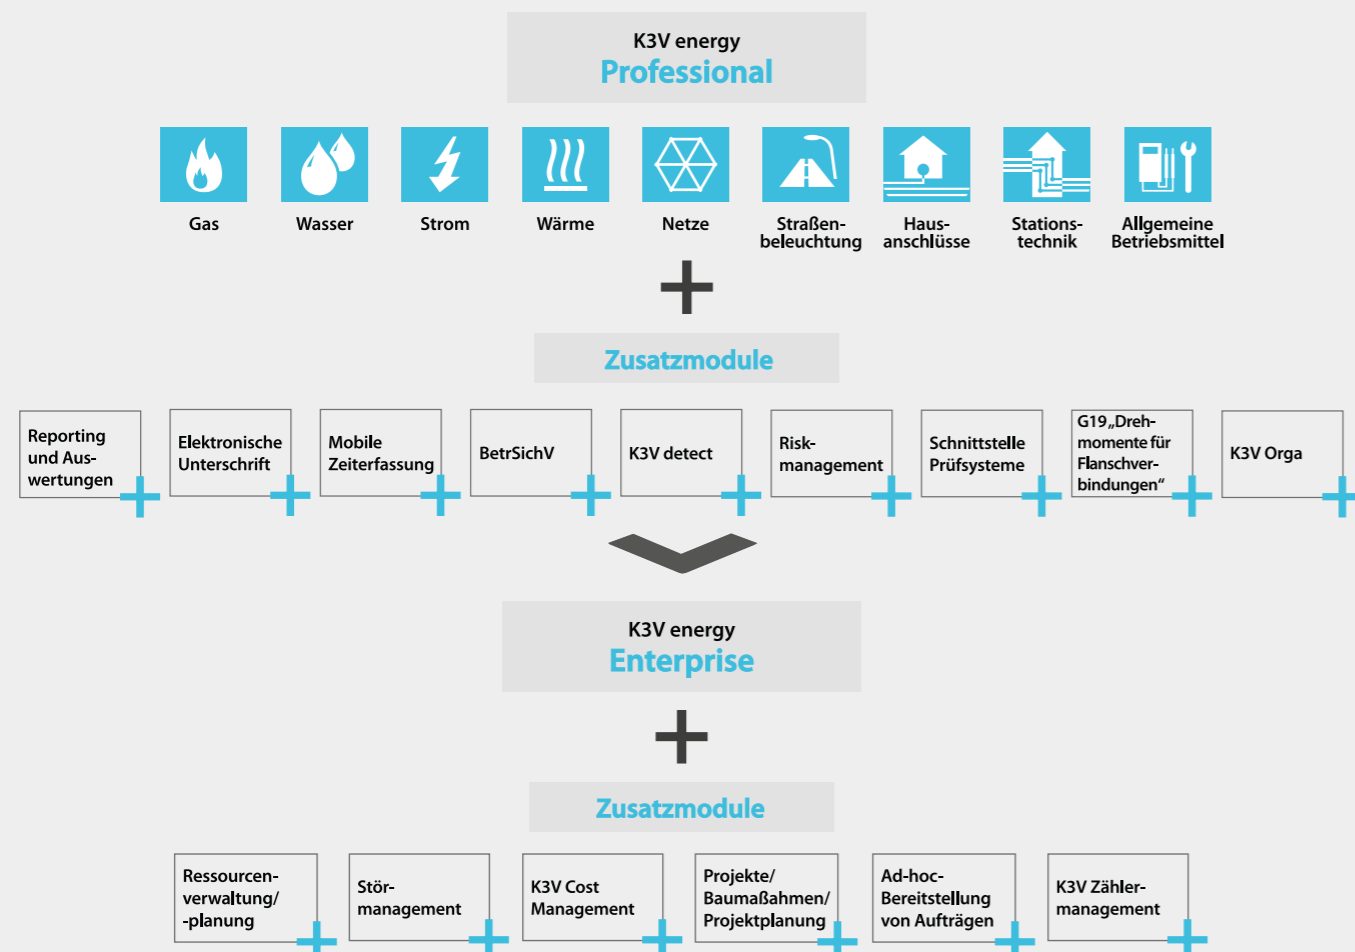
K3V energy
Professional

Gas

Wasser

Strom

Wärme

Netze

Straßenbeleuchtung

Hausanschlüsse

Stationstechnik

Allgemeine Betriebsmittel

Zusatzmodule

Reporting und Auswertungen

Elektronische Unterschrift

Mobile Zeiterfassung

BetrSichV

K3V detect

Riskmanagement

Schnittstelle Prüfsysteme

G19 „Drehmomente für Flanschverbindungen"

K3V Orga

K3V energy
Enterprise

Zusatzmodule

Ressourcenverwaltung/ -planung

Störmanagement

K3V Cost Management

Projekte/ Baumaßahmen/ Projektplanung

Ad-hoc-Bereitstellung von Aufträgen

K3V Zählermanagement